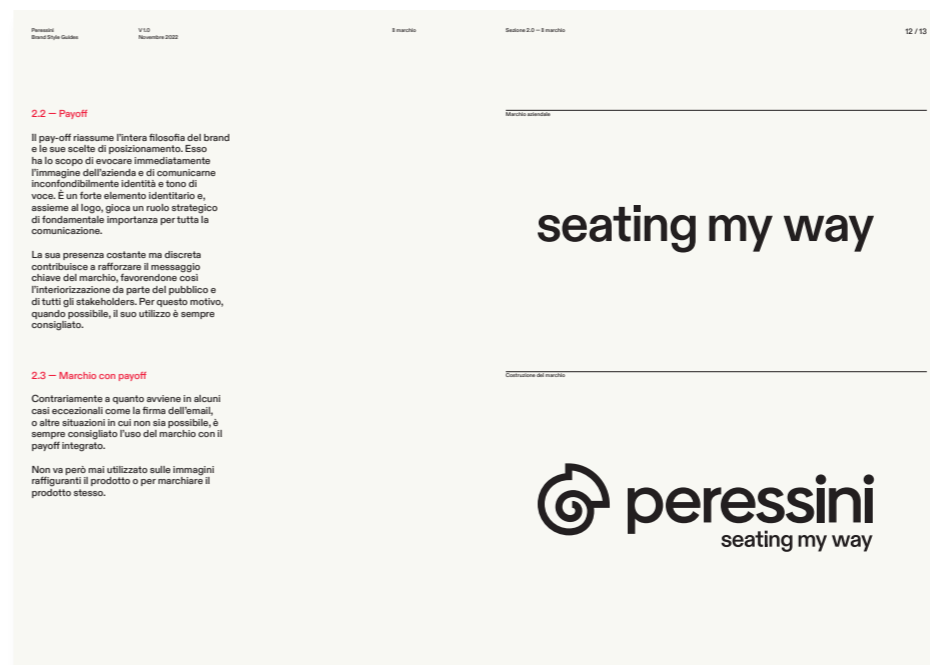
Peressini
Brand Style Guides

V 1.0
Novembre 2022

Il marchio

Sezione 2.0 — Il marchio

12 / 13

2.2 — Payoff

Il pay-off riassume l'intera filosofia del brand e le sue scelte di posizionamento. Esso ha lo scopo di evocare immediatamente l'immagine dell'azienda e di comunicarne inconfondibilmente identità e tono di voce. È un forte elemento identitario e, assieme al logo, gioca un ruolo strategico di fondamentale importanza per tutta la comunicazione.

La sua presenza costante ma discreta contribuisce a rafforzare il messaggio chiave del marchio, favorendone così l'interiorizzazione da parte del pubblico e di tutti gli stakeholders. Per questo motivo, quando possibile, il suo utilizzo è sempre consigliato.

Marchio aziendale

seating my way

2.3 — Marchio con payoff

Contrariamente a quanto avviene in alcuni casi eccezionali come la firma dell'email, o altre situazioni in cui non sia possibile, è sempre consigliato l'uso del marchio con il payoff integrato.

Non va però mai utilizzato sulle immagini raffiguranti il prodotto o per marchiare il prodotto stesso.

Costruzione del marchio

peressini
seating my way